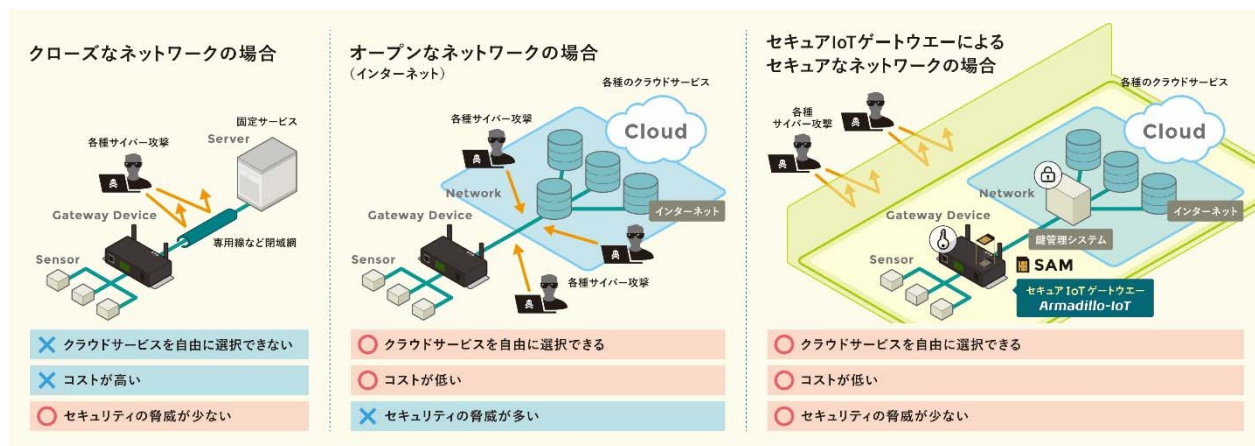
クローズなネットワークの場合

固定サービス
Server
各種サイバー攻撃
Gateway Device
専用線など閉域網
Sensor

✕ クラウドサービスを自由に選択できない
✕ コストが高い
○ セキュリティの脅威が少ない

オープンなネットワークの場合
（インターネット）

各種のクラウドサービス
各種サイバー攻撃
Cloud
Network
Gateway Device
インターネット
Sensor
各種サイバー攻撃

○ クラウドサービスを自由に選択できる
○ コストが低い
✕ セキュリティの脅威が多い

セキュアIoTゲートウエーによる
セキュアなネットワークの場合

各種のクラウドサービス
各種
サイバー攻撃
Cloud
Network
Gateway Device
インターネット
鍵管理システム
Sensor
SAM
セキュア IoT ゲートウエー
Armadillo-IoT

○ クラウドサービスを自由に選択できる
○ コストが低い
○ セキュリティの脅威が少ない